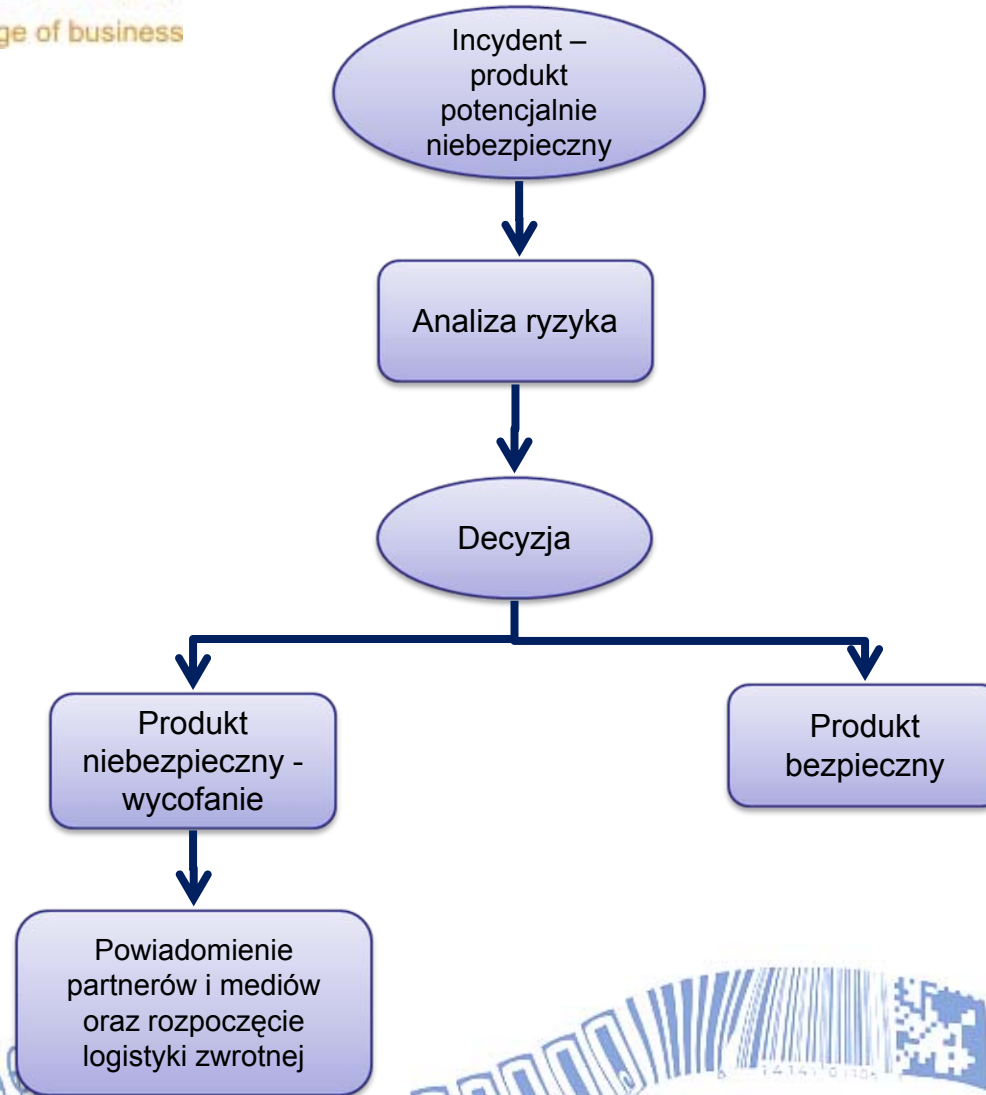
ge of business

Incydent – produkt potencjalnie niebezpieczny

Analiza ryzyka

Decyzja

Produkt niebezpieczny - wycofanie

Produkt bezpieczny

Powiadomienie partnerów i mediów oraz rozpoczęcie logistyki zwrotnej

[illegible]